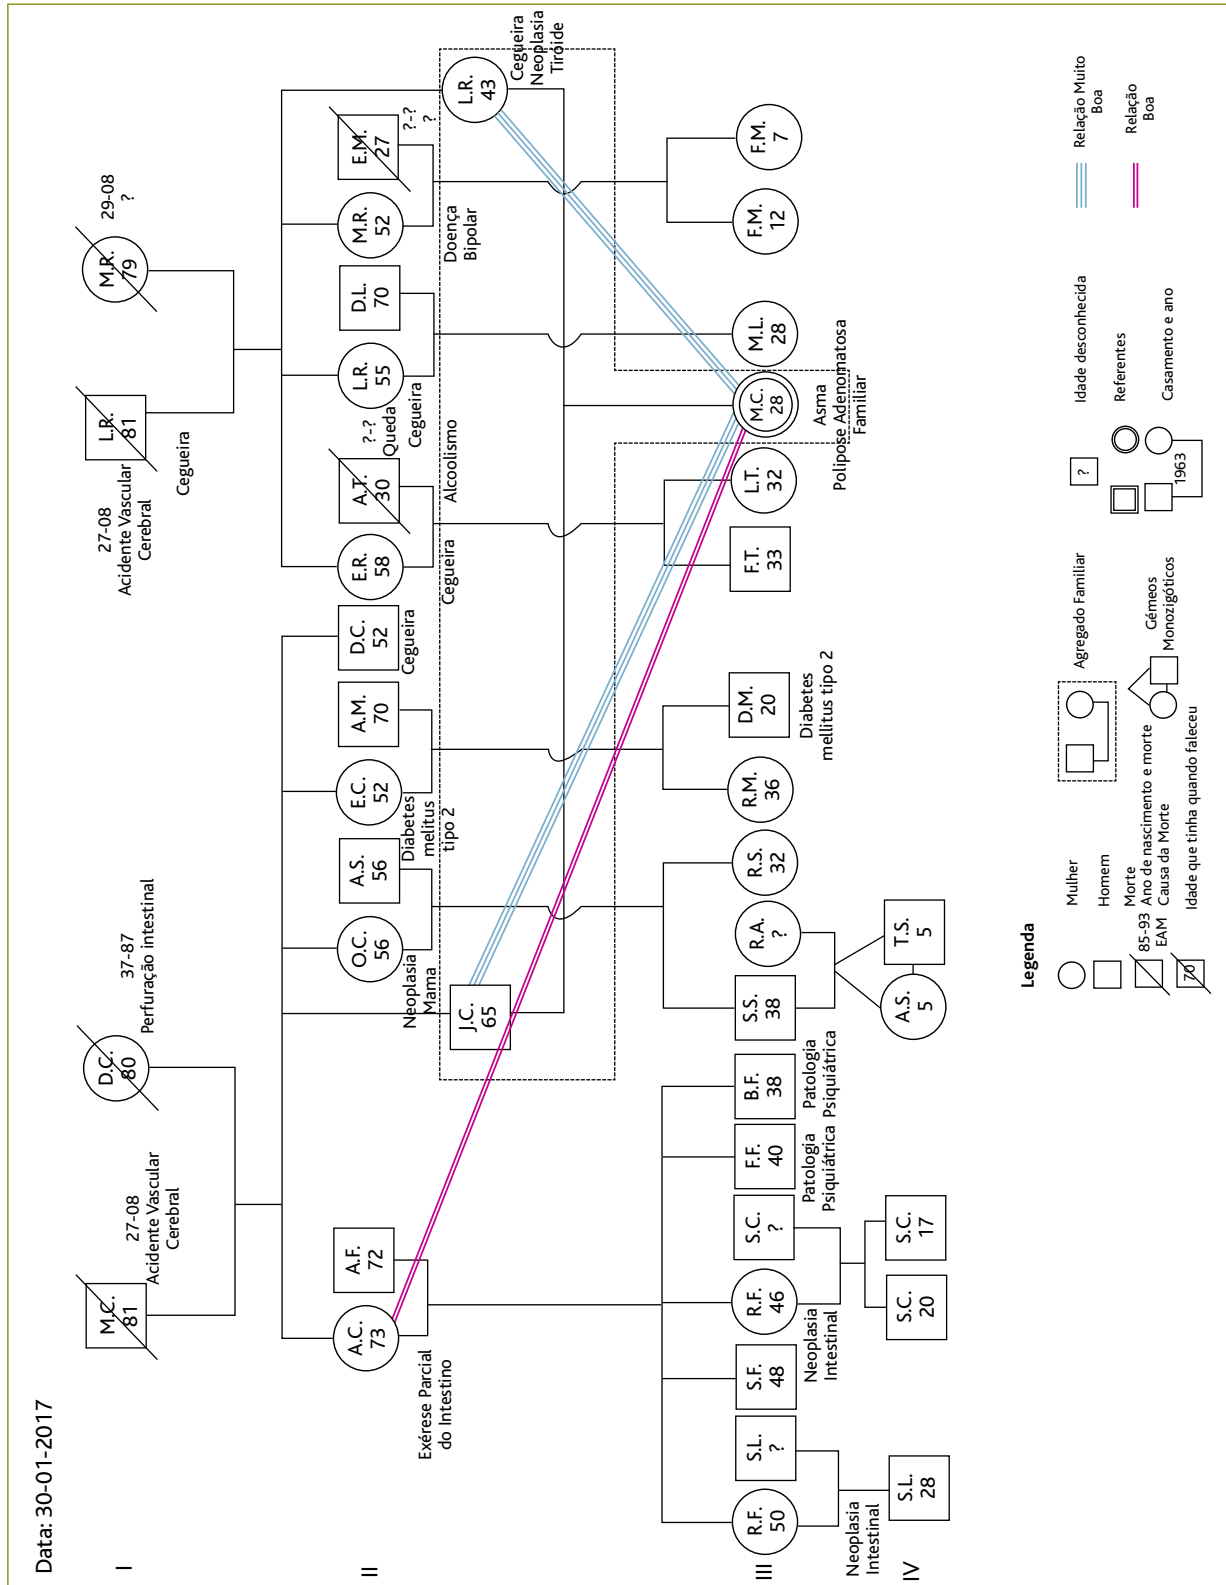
Data: 30-01-2017

I

II

III

IV

M.C.
81

27-08
Acidente Vascular
Cerebral

D.C.
80

37-87
Perfuração intestinal

L.R.
81

27-08
Acidente Vascular
Cerebral

Cegueira

M.R.
79

29-08
?

A.C.
73

Exérese Parcial
do Intestino

A.F.
72

J.C.
65

Neoplasia
Mama

O.C.
56

A.S.
56

Diabetes
mellitus
tipo 2

E.C.
52

A.M.
70

D.C.
52

Cegueira

E.R.
58

Cegueira

A.T.
30

?-?
Queda

Alcoolismo

L.R.
55

Cegueira

D.L.
70

M.R.
52

Doença
Bipolar

E.M.
27

?-?
?

L.R.
43

Cegueira
Neoplasia
Tiróide

R.F.
50

Neoplasia
Intestinal

S.L.
?

S.F.
48

R.F.
46

Neoplasia
Intestinal

S.C.
?

F.F.
40

Patologia
Psiquiátrica

B.F.
38

Patologia
Psiquiátrica

S.S.
38

R.A.
?

R.S.
32

R.M.
36

D.M.
20

Diabetes
mellitus tipo 2

F.T.
33

L.T.
32

M.C.
28

Asma
Polipose Adenomatosa
Familiar

M.L.
28

F.M.
12

F.M.
7

S.L.
28

S.C.
20

S.C.
17

A.S.
5

T.S.
5

Legenda

Mulher

Homem

85-93 Morte
EAM Ano de nascimento e morte
Causa da Morte

70 Idade que tinha quando faleceu

Agregado Familiar

Gémeos
Monozigóticos

1963 Casamento e ano

Referentes

? Idade desconhecida

Relação Muito
Boa

Relação
Boa